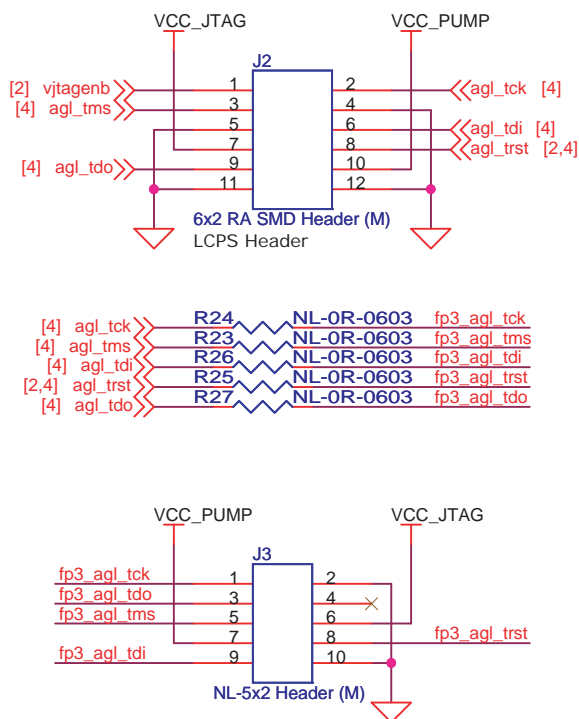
VCC_JTAG
VCC_PUMP
J2
[2] vjtagenb
[4] agl_tms
[4] agl_tdo
1
3
5
7
9
11
2
4
6
8
10
12
agl_tck [4]
agl_tdi [4]
agl_trst [2,4]
6x2 RA SMD Header (M)
LCPS Header

[4] agl_tck
[4] agl_tms
[4] agl_tdi
[2,4] agl_trst
[4] agl_tdo
R24 NL-0R-0603
R23 NL-0R-0603
R26 NL-0R-0603
R25 NL-0R-0603
R27 NL-0R-0603
fp3_agl_tck
fp3_agl_tms
fp3_agl_tdi
fp3_agl_trst
fp3_agl_tdo

VCC_PUMP
VCC_JTAG
J3
fp3_agl_tck
fp3_agl_tdo
fp3_agl_tms
fp3_agl_tdi
1
3
5
7
9
2
4
6
8
10
fp3_agl_trst
NL-5x2 Header (M)